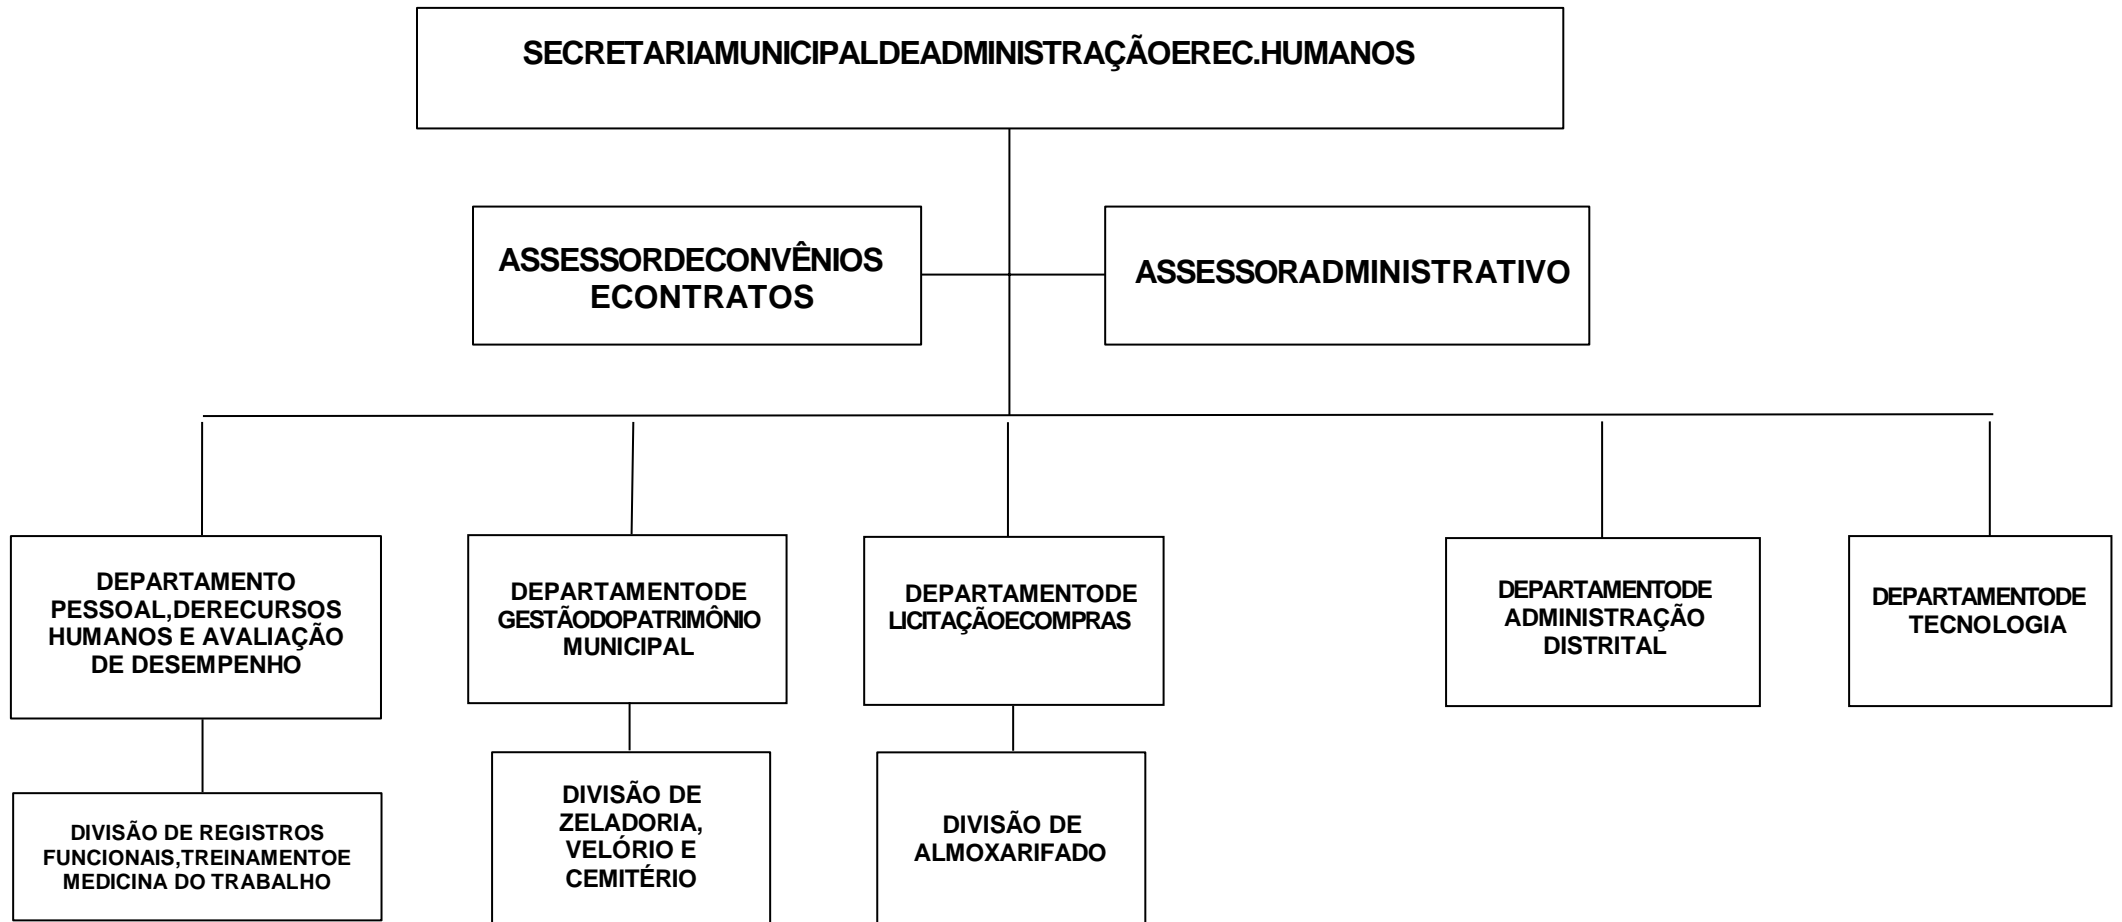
SECRETARIAMUNICIPALDEADMINISTRAÇÃOEREC.HUMANOS

ASSESSORDECONVÊNIOS ECONTRATOS

ASSESSORADMINISTRATIVO

DEPARTAMENTO PESSOAL,DERECURSOS HUMANOS E AVALIAÇÃO DE DESEMPENHO

DEPARTAMENTODE GESTÃODOPATRIMÔNIO MUNICIPAL

DEPARTAMENTODE LICITAÇÃOECOMPRAS

DEPARTAMENTODE ADMINISTRAÇÃO DISTRITAL

DEPARTAMENTODE TECNOLOGIA

DIVISÃO DE REGISTROS FUNCIONAIS,TREINAMENTOE MEDICINA DO TRABALHO

DIVISÃO DE ZELADORIA, VELÓRIO E CEMITÉRIO

DIVISÃO DE ALMOXARIFADO